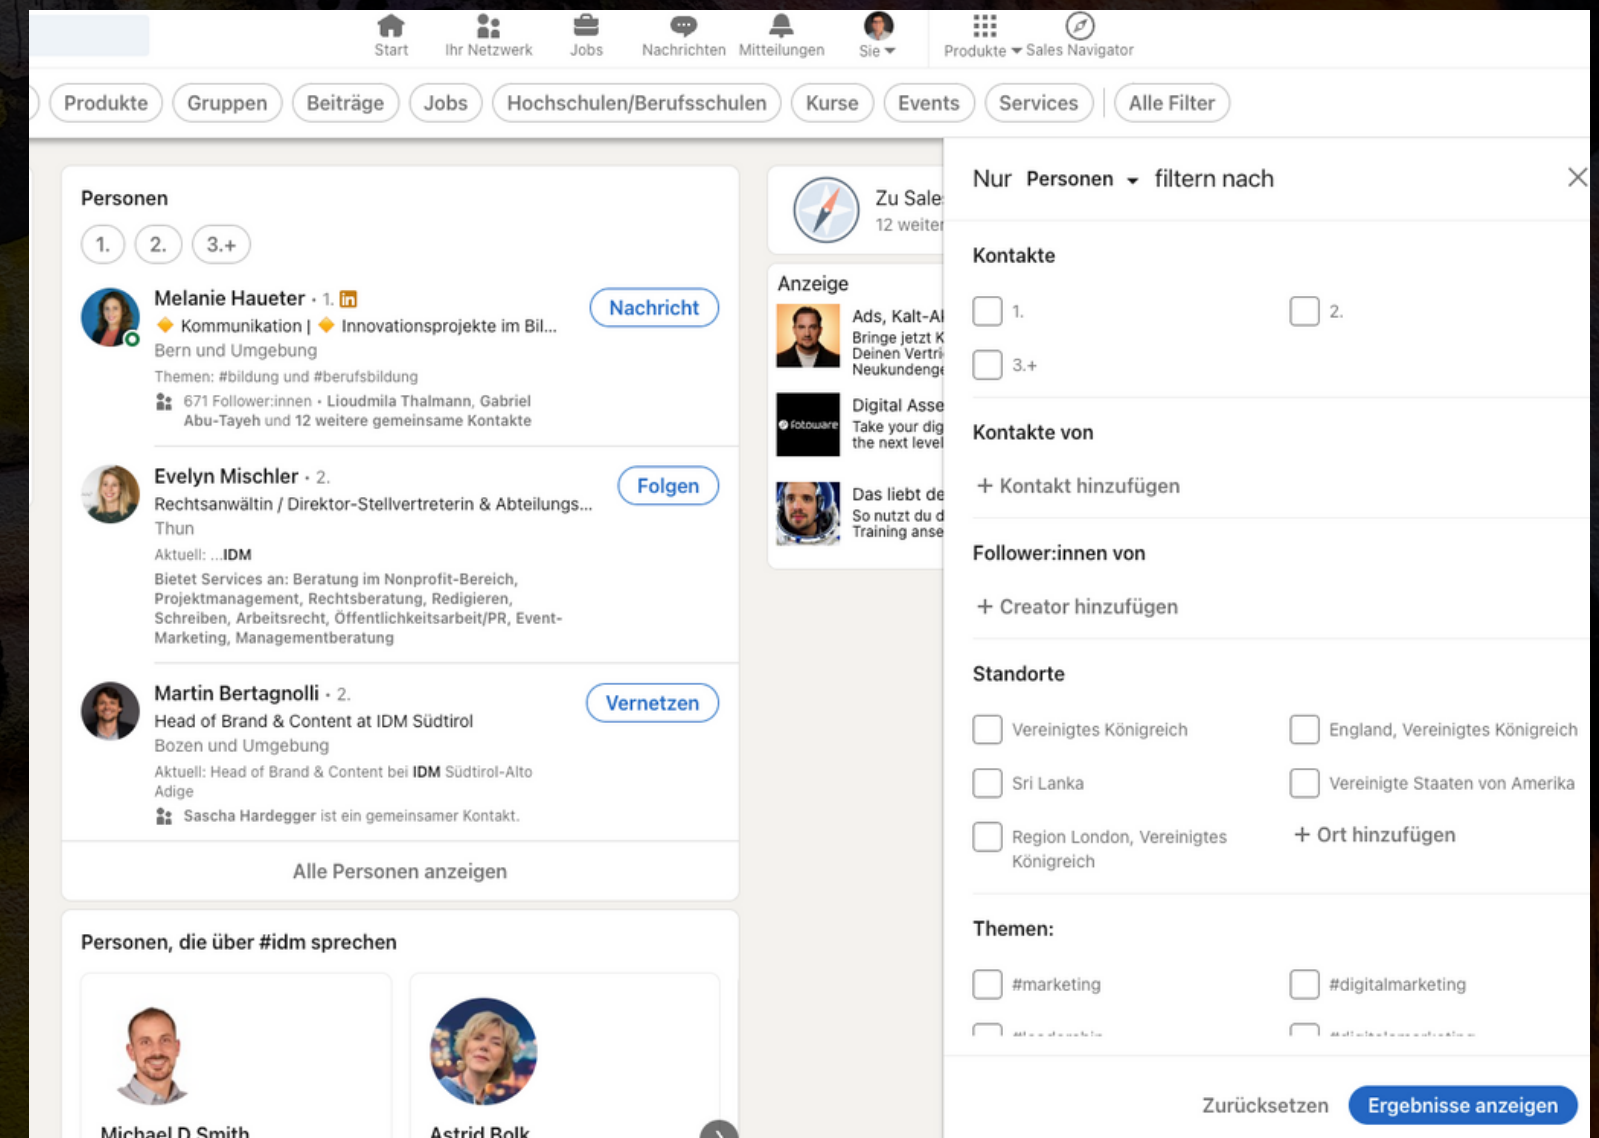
Start Ihr Netzwerk Jobs Nachrichten Mitteilungen Sie Produkte Sales Navigator

Produkte Gruppen Beiträge Jobs Hochschulen/Berufsschulen Kurse Events Services Alle Filter

Personen

1. 2. 3.+

Melanie Haueter · 1.
Kommunikation | Innovationsprojekte im Bil...
Bern und Umgebung
Themen: #bildung und #berufsbildung
671 Follower:innen · Lioudmila Thalmann, Gabriel Abu-Tayeh und 12 weitere gemeinsame Kontakte
Nachricht

Evelyn Mischler · 2.
Rechtsanwältin / Direktor-Stellvertreterin & Abteilungs...
Thun
Aktuell: ...IDM
Bietet Services an: Beratung im Nonprofit-Bereich, Projektmanagement, Rechtsberatung, Redigieren, Schreiben, Arbeitsrecht, Öffentlichkeitsarbeit/PR, Event-Marketing, Managementberatung
Folgen

Martin Bertagnolli · 2.
Head of Brand & Content at IDM Südtirol
Bozen und Umgebung
Aktuell: Head of Brand & Content bei IDM Südtirol-Alto Adige
Sascha Hardegger ist ein gemeinsamer Kontakt.
Vernetzen

Alle Personen anzeigen

Personen, die über #idm sprechen

Michael D Smith
Astrid Bolk

Zu Sale
12 weite

Anzeige
Ads, Kalt-A
Bringe jetzt K
Deinen Vertri
Neukundeng
Digital Asse
Take your dig
the next level
Das liebt de
So nutzt du d
Training anse

Nur Personen filtern nach

Kontakte
1.
2.
3.+

Kontakte von
+ Kontakt hinzufügen

Follower:innen von
+ Creator hinzufügen

Standorte
Vereinigtes Königreich
England, Vereinigtes Königreich
Sri Lanka
Vereinigte Staaten von Amerika
Region London, Vereinigtes Königreich
+ Ort hinzufügen

Themen:
#marketing
#digitalmarketing
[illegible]
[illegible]

Zurücksetzen Ergebnisse anzeigen